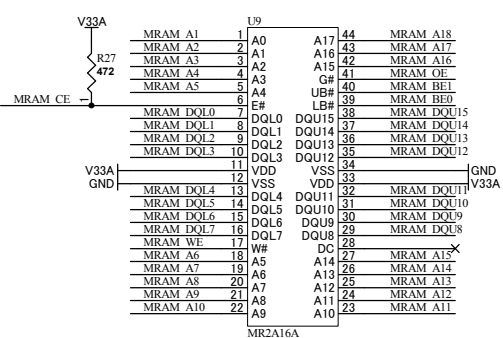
V33A

R27
472

MRAM_CE

U9

| | Pin | Name | Name | Pin | |
|---|---|---|---|---|---|
| MRAM_A1 | 1 | A0 | A17 | 44 | MRAM_A18 |
| MRAM_A2 | 2 | A1 | A16 | 43 | MRAM_A17 |
| MRAM_A3 | 3 | A2 | A15 | 42 | MRAM_A16 |
| MRAM_A4 | 4 | A3 | G# | 41 | MRAM_OE |
| MRAM_A5 | 5 | A4 | UB# | 40 | MRAM_BE1 |
| MRAM_CE | 6 | E# | LB# | 39 | MRAM_BE0 |
| MRAM_DQL0 | 7 | DQL0 | DQU15 | 38 | MRAM_DQU15 |
| MRAM_DQL1 | 8 | DQL1 | DQU14 | 37 | MRAM_DQU14 |
| MRAM_DQL2 | 9 | DQL2 | DQU13 | 36 | MRAM_DQU13 |
| MRAM_DQL3 | 10 | DQL3 | DQU12 | 35 | MRAM_DQU12 |
| V33A | 11 | VDD | VSS | 34 | GND |
| GND | 12 | VSS | VDD | 33 | V33A |
| MRAM_DQL4 | 13 | DQL4 | DQU11 | 32 | MRAM_DQU11 |
| MRAM_DQL5 | 14 | DQL5 | DQU10 | 31 | MRAM_DQU10 |
| MRAM_DQL6 | 15 | DQL6 | DQU9 | 30 | MRAM_DQU9 |
| MRAM_DQL7 | 16 | DQL7 | DQU8 | 29 | MRAM_DQU8 |
| MRAM_WE | 17 | W# | DC | 28 | |
| MRAM_A6 | 18 | A5 | A14 | 27 | MRAM_A15 |
| MRAM_A7 | 19 | A6 | A13 | 26 | MRAM_A14 |
| MRAM_A8 | 20 | A7 | A12 | 25 | MRAM_A13 |
| MRAM_A9 | 21 | A8 | A11 | 24 | MRAM_A12 |
| MRAM_A10 | 22 | A9 | A10 | 23 | MRAM_A11 |

MR2A16A